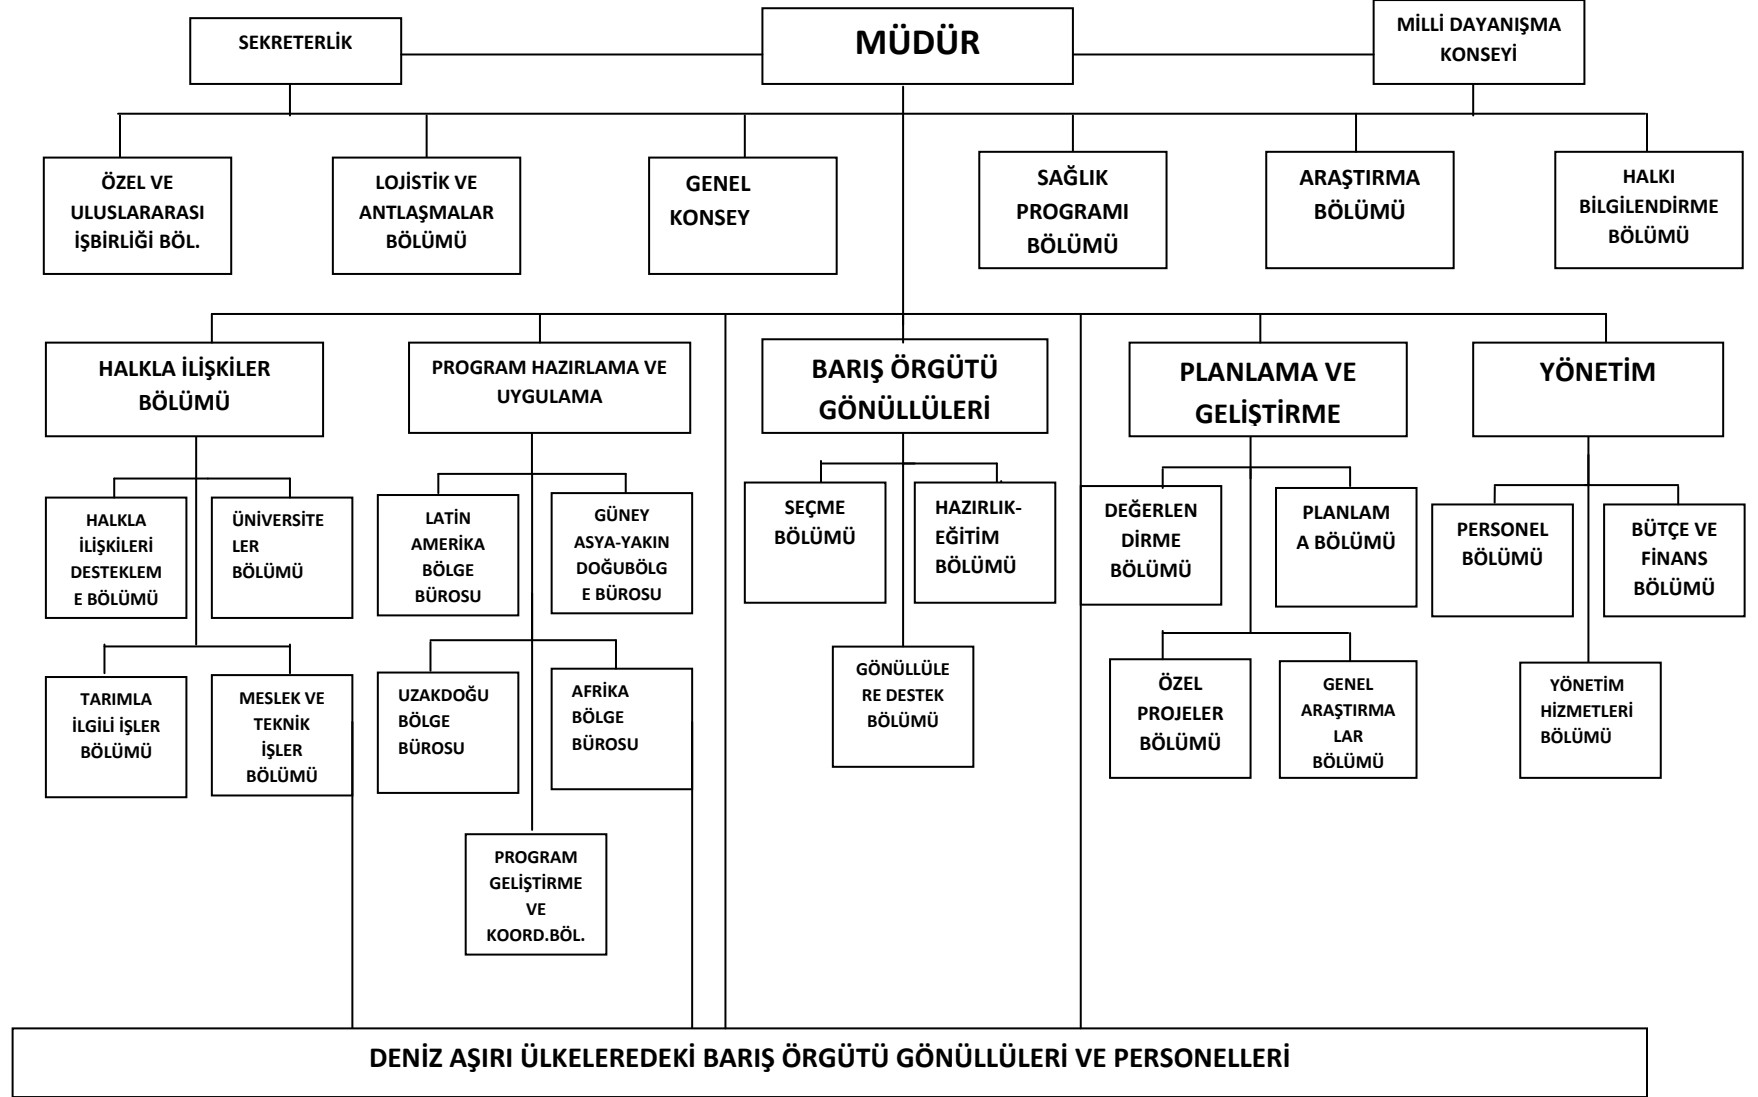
SEKRETERLİK

MÜDÜR

MİLLİ DAYANIŞMA KONSEYİ

ÖZEL VE ULUSLARARASI İŞBİRLİĞİ BÖL.

LOJİSTİK VE ANTLAŞMALAR BÖLÜMÜ

GENEL KONSEY

SAĞLIK PROGRAMI BÖLÜMÜ

ARAŞTIRMA BÖLÜMÜ

HALKI BİLGİLENDİRME BÖLÜMÜ

HALKLA İLİŞKİLER BÖLÜMÜ

PROGRAM HAZIRLAMA VE UYGULAMA

BARIŞ ÖRGÜTÜ GÖNÜLLÜLERİ

PLANLAMA VE GELİŞTİRME

YÖNETİM

HALKLA İLİŞKİLERİ DESTEKLEM E BÖLÜMÜ

ÜNİVERSİTE LER BÖLÜMÜ

LATİN AMERİKA BÖLGE BÜROSU

GÜNEY ASYA-YAKIN DOĞUBÖLG E BÜROSU

SEÇME BÖLÜMÜ

HAZIRLIK-EĞİTİM BÖLÜMÜ

DEĞERLEN DİRME BÖLÜMÜ

PLANLAM A BÖLÜMÜ

PERSONEL BÖLÜMÜ

BÜTÇE VE FİNANS BÖLÜMÜ

TARIMLA İLGİLİ İŞLER BÖLÜMÜ

MESLEK VE TEKNİK İŞLER BÖLÜMÜ

UZAKDOĞU BÖLGE BÜROSU

AFRİKA BÖLGE BÜROSU

GÖNÜLLÜLE RE DESTEK BÖLÜMÜ

ÖZEL PROJELER BÖLÜMÜ

GENEL ARAŞTIRMA LAR BÖLÜMÜ

YÖNETİM HİZMETLERİ BÖLÜMÜ

PROGRAM GELİŞTİRME VE KOORD.BÖL.

DENİZ AŞIRI ÜLKELEREDEKİ BARIŞ ÖRGÜTÜ GÖNÜLLÜLERİ VE PERSONELLERİ